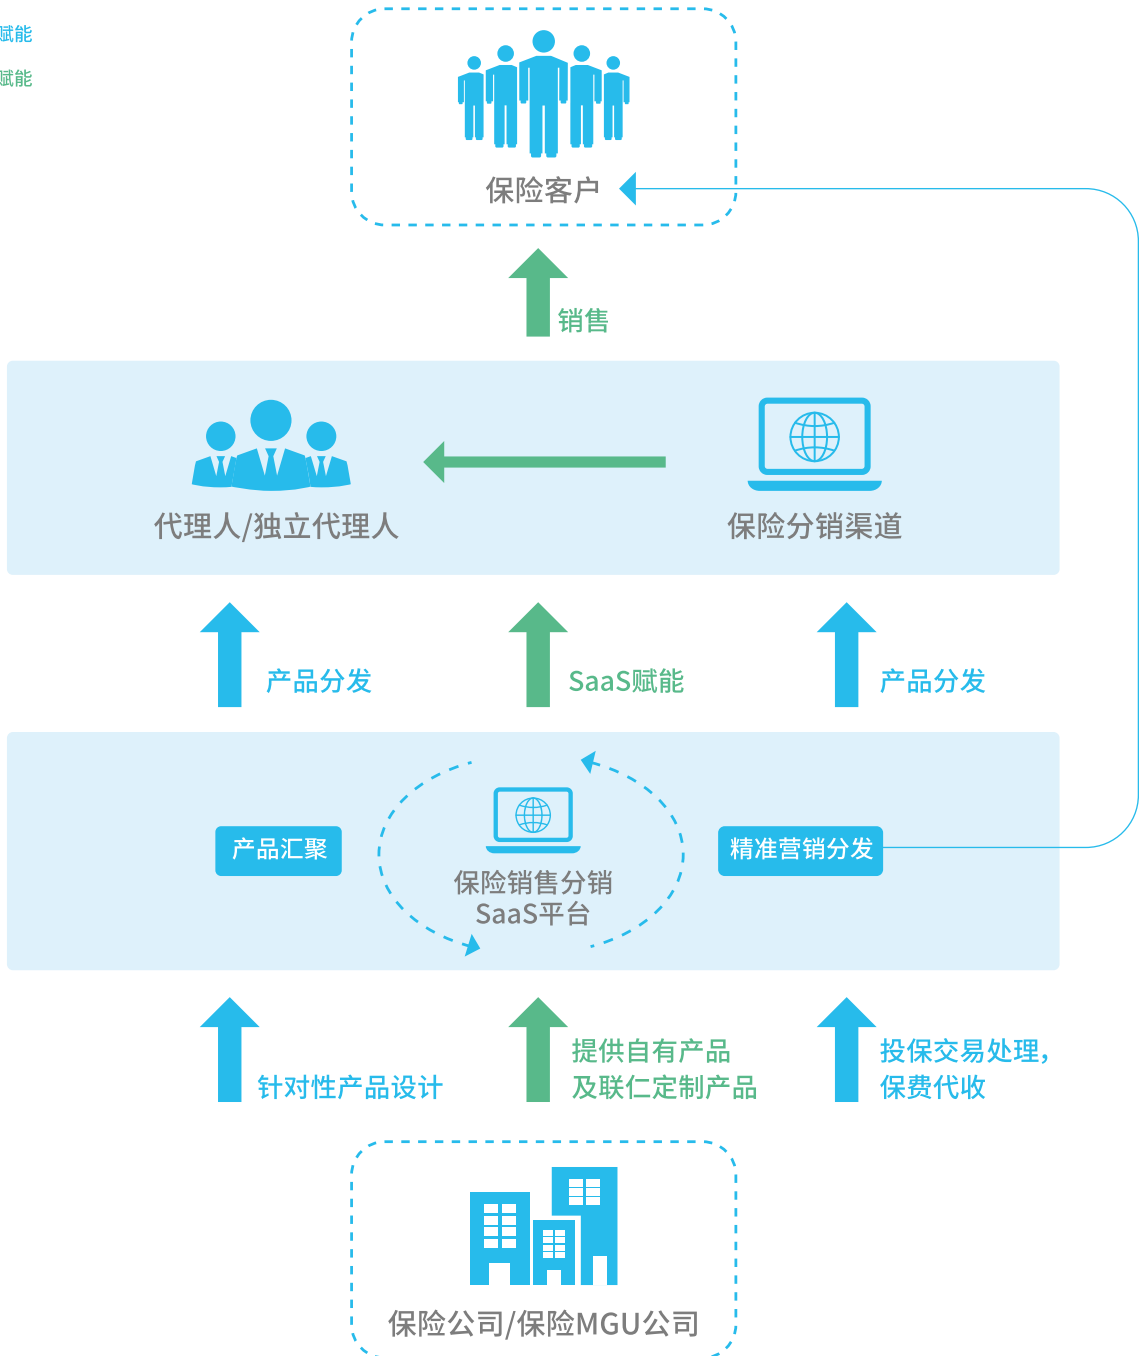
赋能
赋能

保险客户

销售

代理人/独立代理人

保险分销渠道

产品分发

SaaS赋能

产品分发

产品汇聚

保险销售分销
SaaS平台

精准营销分发

针对性产品设计

提供自有产品
及联仁定制产品

投保交易处理，
保费代收

保险公司/保险MGU公司